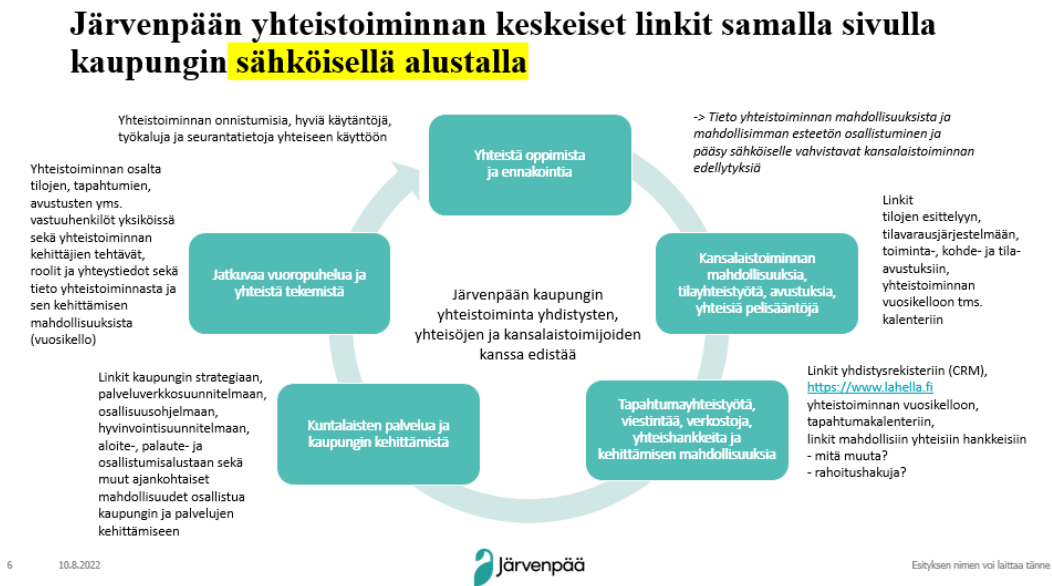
Järvenpään yhteistoiminnan keskeiset linkit samalla sivulla kaupungin sähköisellä alustalla

Yhteistoiminnan onnistumisia, hyviä käytäntöjä, työkaluja ja seurantatietoja yhteiseen käyttöön

-> Tieto yhteistoiminnan mahdollisuuksista ja mahdollisimman esteetön osallistuminen ja pääsy sähköiselle vahvistavat kansalaistoiminnan edellytyksiä

Yhteistä oppimista ja ennakointia

Yhteistoiminnan osalta tilojen, tapahtumien, avustusten yms. vastuuhenkilöt yksiköissä sekä yhteistoiminnan kehittäjien tehtävät, roolit ja yhteystiedot sekä tieto yhteistoiminnasta ja sen kehittämisen mahdollisuuksista (vuosikello)

Linkit tilojen esittelyyn, tilavarausjärjestelmään, toiminta-, kohde- ja tila-avustuksiin, yhteistoiminnan vuosikelloon tms. kalenteriin

Jatkuvaa vuoropuhelua ja yhteistä tekemistä

Kansalaistoiminnan mahdollisuuksia, tilayhteistyötä, avustuksia, yhteisiä pelisääntöjä

Järvenpään kaupungin yhteistoiminta yhdistysten, yhteisöjen ja kansalaistoimijoiden kanssa edistää

Linkit yhdistysrekisteriin (CRM), https://www.lahella.fi yhteistoiminnan vuosikelloon, tapahtumakalenteriin, linkit mahdollisiin yhteisiin hankkeisiin
- mitä muuta?
- rahoitushakuja?

Linkit kaupungin strategiaan, palveluverkkosuunnitelmaan, osallisuusohjelmaan, hyvinvointisuunnitelmaan, aloite-, palaute- ja osallistumisalustaan sekä muut ajankohtaiset mahdollisuudet osallistua kaupungin ja palvelujen kehittämiseen

Kuntalaisten palvelua ja kaupungin kehittämistä

Tapahtumayhteistyötä, viestintää, verkostoja, yhteishankkeita ja kehittämisen mahdollisuuksia

6 10.8.2022 Järvenpää Esityksen nimen voi laittaa tänne